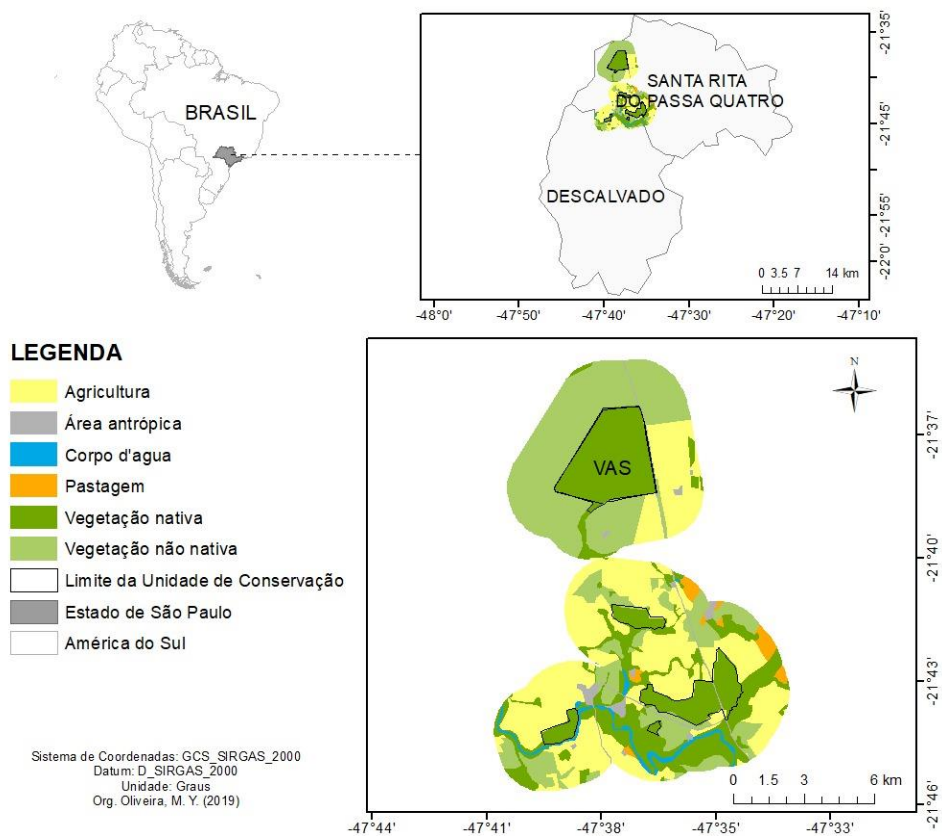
BRASIL

SANTA RITA DO PASSA QUATRO

DESCALVADO

-21°35'
-21°45'
-21°55'
-22°0'
0 3.5 7 14 km
-48°0' -47°50' -47°40' -47°30' -47°20' -47°10'

LEGENDA
Agricultura
Área antrópica
Corpo d'agua
Pastagem
Vegetação nativa
Vegetação não nativa
Limite da Unidade de Conservação
Estado de São Paulo
América do Sul

N

VAS

-21°37'
-21°40'
-21°43'
-21°46'
0 1.5 3 6 km
-47°44' -47°41' -47°38' -47°35' -47°33'

Sistema de Coordenadas: GCS_SIRGAS_2000
Datum: D_SIRGAS_2000
Unidade: Graus
Org. Oliveira, M. Y. (2019)